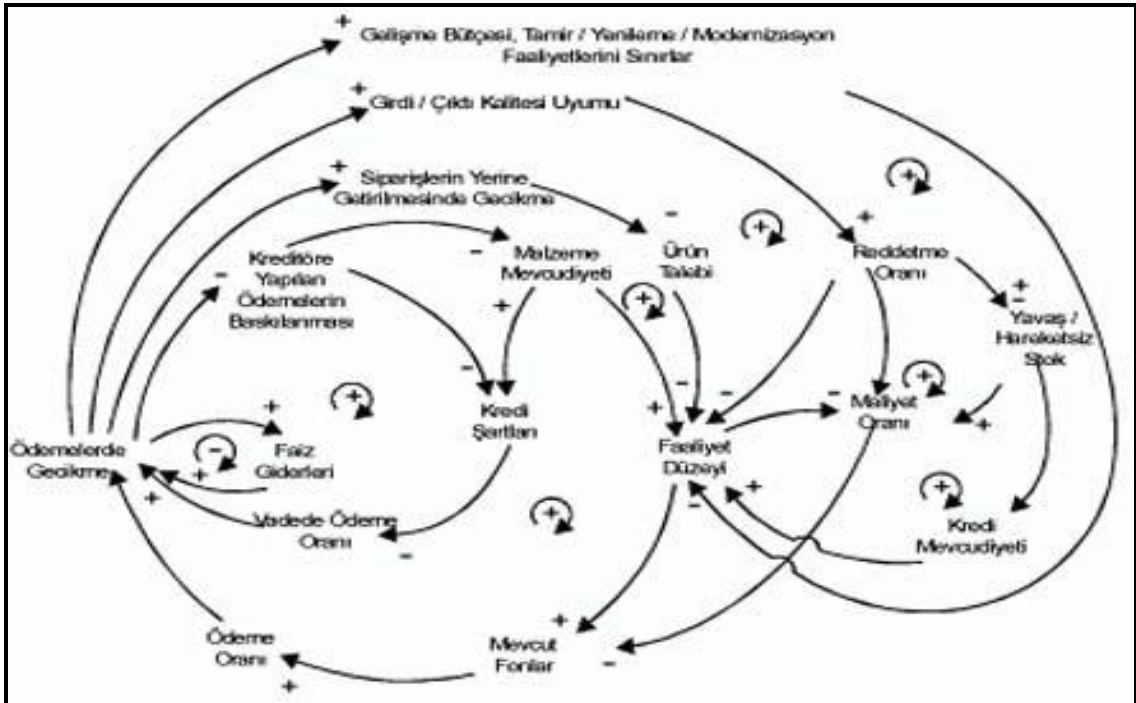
+ Gelişme Bütçesi, Tamir / Yenileme / Modernizasyon Faaliyetlerini Sınırlar

+ Girdi / Çıktı Kalitesi Uyumu

+ Siparişlerin Yerine Getirilmesinde Gecikme

Kreditöre Yapılan Ödemelerin Baskılanması

- Malzeme Mevcudiyeti

- Ürün Talebi

+ Reddetme Oranı

+ - Yavaş / Hareketsiz Stok

Kredi Şartları

Faaliyet Düzeyi

Maliyet Oranı

Ödemelerde Gecikme

Faiz Giderleri

Vadede Ödeme Oranı

Kredi Mevcudiyeti

Ödeme Oranı

Mevcut Fonlar